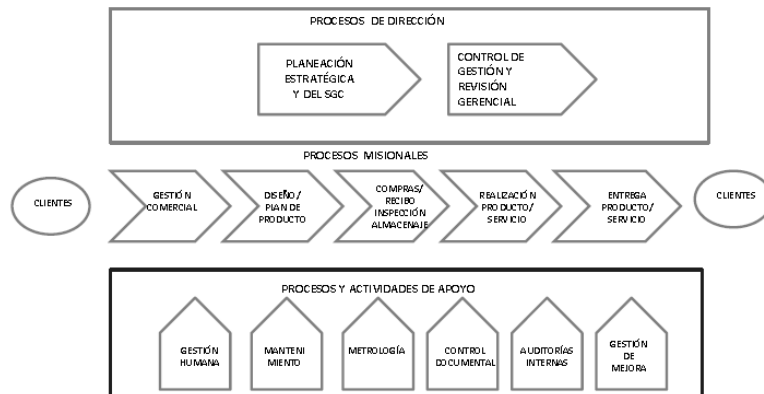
PROCESOS DE DIRECCIÓN

PLANEACIÓN ESTRATÉGICA Y DEL SGC

CONTROL DE GESTIÓN Y REVISIÓN GERENCIAL

PROCESOS MISIONALES

CLIENTES

GESTIÓN COMERCIAL

DISEÑO / PLAN DE PRODUCTO

COMPRAS/ RECIBO INSPECCIÓN ALMACENAJE

REALIZACIÓN PRODUCTO/ SERVICIO

ENTREGA PRODUCTO/ SERVICIO

CLIENTES

PROCESOS Y ACTIVIDADES DE APOYO

GESTIÓN HUMANA

MANTENI MIENTO

METROLOGÍA

CONTROL DOCUMENTAL

AUDITORÍAS INTERNAS

GESTIÓN DE MEJORA